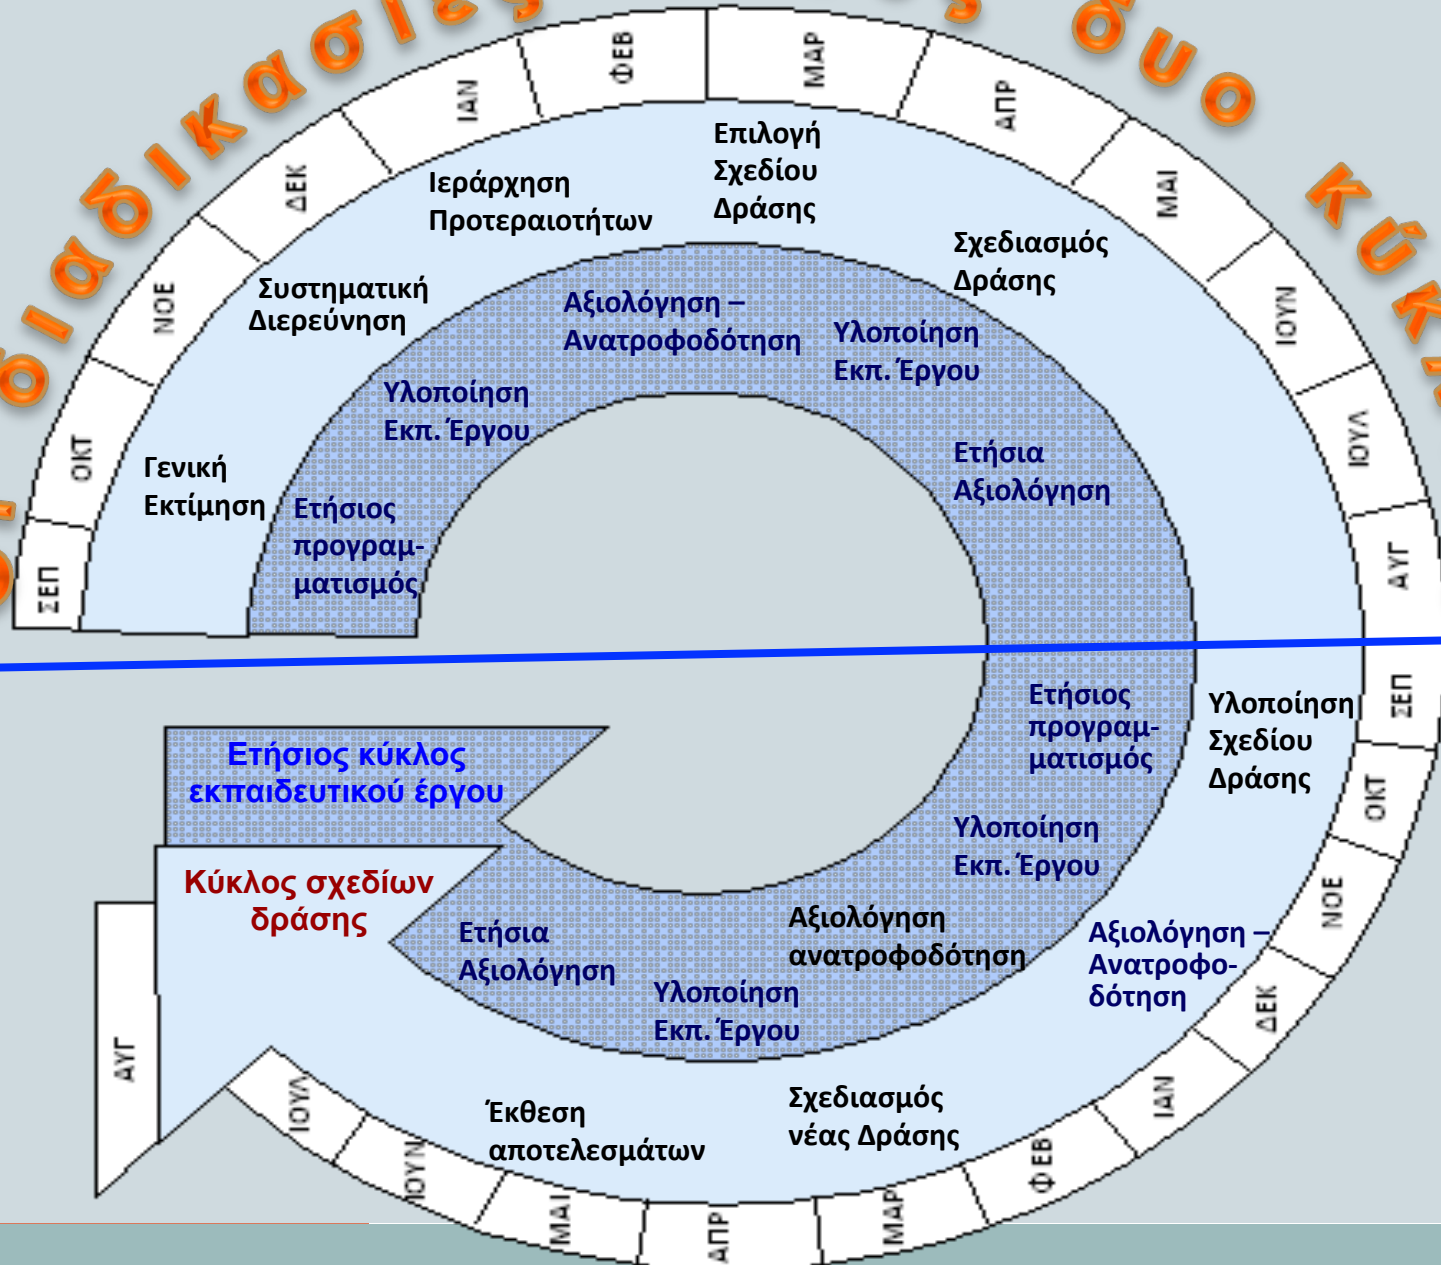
διαδικασίας δύο κύκλ

ΣΕΠ
ΟΚΤ
ΝΟΕ
ΔΕΚ
ΙΑΝ
ΦΕΒ
ΜΑΡ
ΑΠΡ
ΜΑΙ
ΙΟΥΝ
ΙΟΥΛ
ΑΥΓ

Ιεράρχηση Προτεραιοτήτων

Επιλογή Σχεδίου Δράσης

Σχεδιασμός Δράσης

Συστηματική Διερεύνηση

Γενική Εκτίμηση

Αξιολόγηση – Ανατροφοδότηση

Υλοποίηση Εκπ. Έργου

Υλοποίηση Εκπ. Έργου

Ετήσια Αξιολόγηση

Ετήσιος προγραμματισμός

ΣΕΠ
ΟΚΤ
ΝΟΕ
ΔΕΚ
ΙΑΝ
ΦΕΒ
ΜΑΡ
ΑΠΡ
ΜΑΙ
ΙΟΥΝ
ΙΟΥΛ
ΑΥΓ

Ετήσιος κύκλος εκπαιδευτικού έργου

Κύκλος σχεδίων δράσης

Ετήσιος προγραμματισμός

Υλοποίηση Σχεδίου Δράσης

Υλοποίηση Εκπ. Έργου

Αξιολόγηση ανατροφοδότηση

Αξιολόγηση – Ανατροφοδότηση

Ετήσια Αξιολόγηση

Υλοποίηση Εκπ. Έργου

Έκθεση αποτελεσμάτων

Σχεδιασμός νέας Δράσης